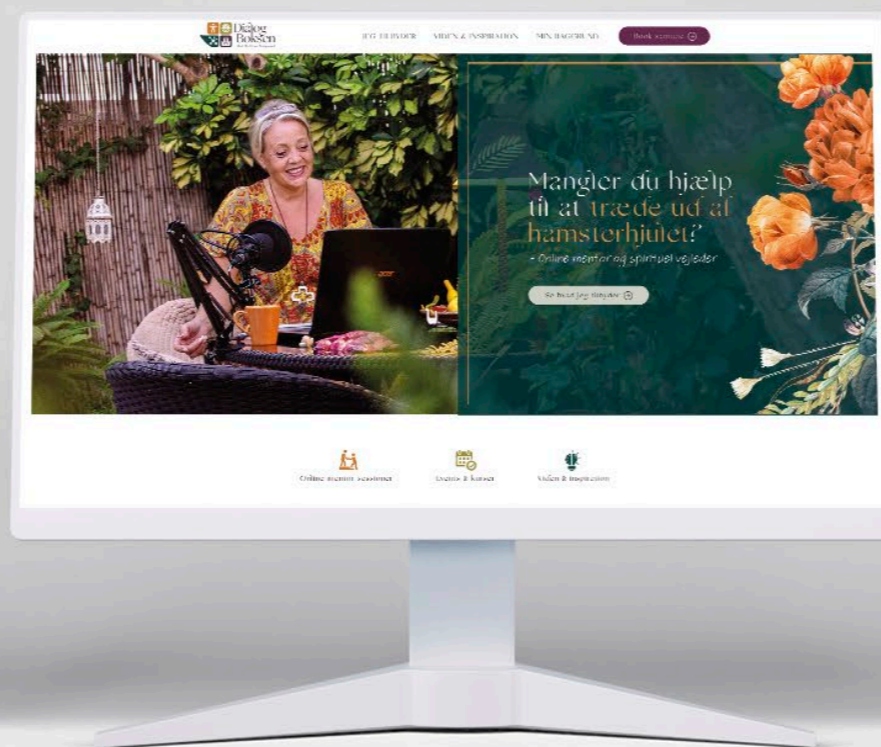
Dialog Boksen

JEG TILBYDER VIDEN & INSPIRATION MIN BAGGRUND Book samtale

Mangler du hjælp til at træde ud af hamsterhjulet?

- Online mentor og spirituel vejleder

Se hvad jeg tilbyder

Online mentor sessioner

Events & kurser

Viden & inspiration